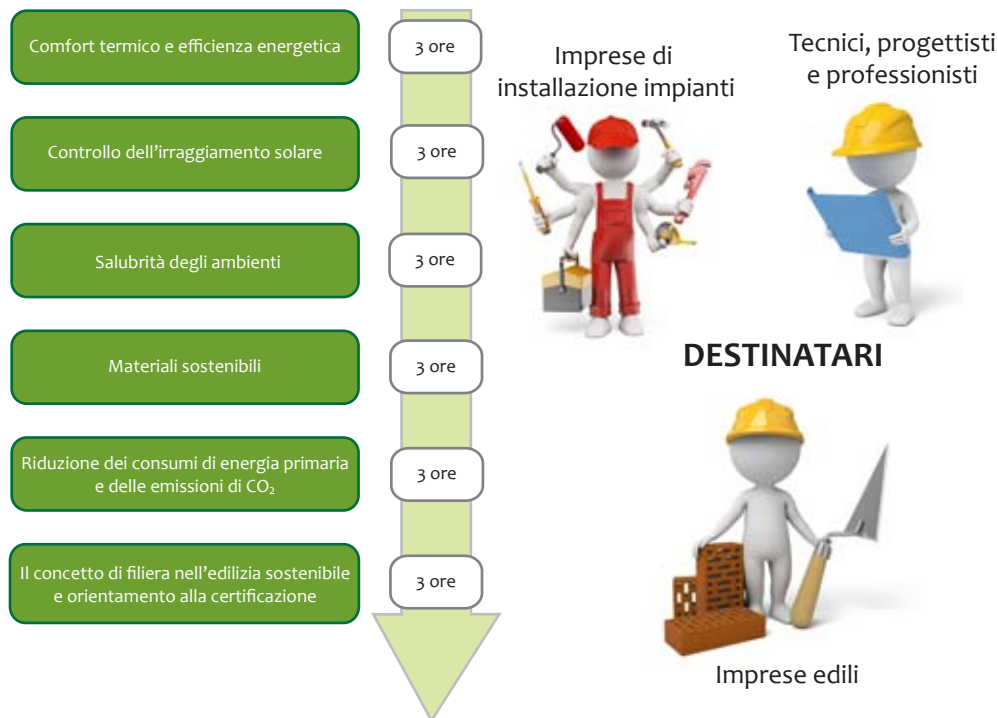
Comfort termico e efficienza energetica

3 ore

Controllo dell'irraggiamento solare

3 ore

Salubrità degli ambienti

3 ore

Materiali sostenibili

3 ore

Riduzione dei consumi di energia primaria e delle emissioni di $CO_2$

3 ore

Il concetto di filiera nell'edilizia sostenibile e orientamento alla certificazione

3 ore

Imprese di installazione impianti

Tecnici, progettisti e professionisti

DESTINATARI

Imprese edili